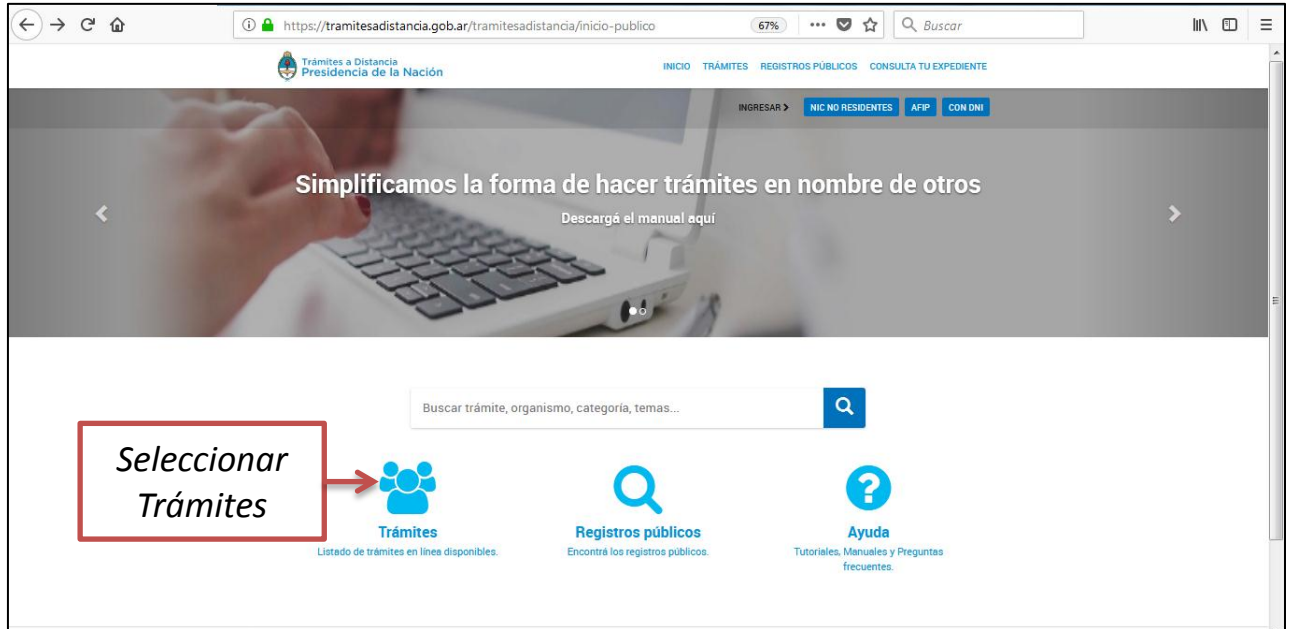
https://tramitesadistancia.gob.ar/tramitesadistancia/inicio-publico

67%

Buscar

Trámites a Distancia
Presidencia de la Nación

INICIO TRÁMITES REGISTROS PÚBLICOS CONSULTA TU EXPEDIENTE

INGRESAR > NIC NO RESIDENTES AFIP CON DNI

Simplificamos la forma de hacer trámites en nombre de otros

Descargá el manual aquí

Buscar trámite, organismo, categoría, temas...

Seleccionar Trámites

Trámites
Listado de trámites en línea disponibles.

Registros públicos
Encontrá los registros públicos.

Ayuda
Tutoriales, Manuales y Preguntas frecuentes.